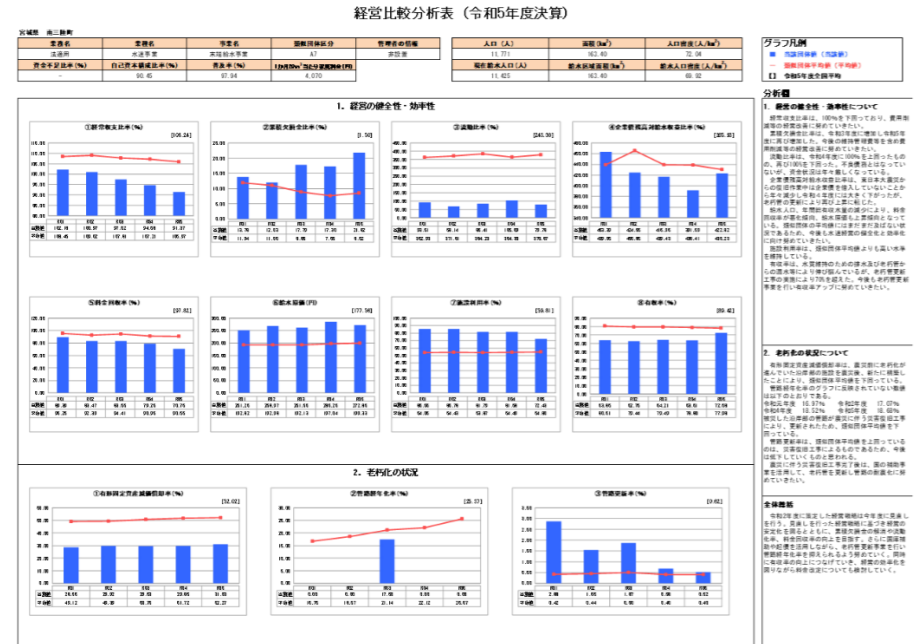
経営比較分析表（令和5年度決算）

宮城県　南三陸町

| 業務名 | 業種名 | 事業名 | 類似団体区分 | 管理者の情報 |
|---|---|---|---|---|
| 法適用 | 水道事業 | 末端給水事業 | A7 | 非設置 |
| 資金不足比率(%) | 自己資本構成比率(%) | 普及率(%) | 1か月20㎥当たり家庭料金(円) | |
| - | 90.45 | 97.94 | 4,070 | |

| 人口(人) | 面積(km²) | 人口密度(人/km²) |
|---|---|---|
| 11,771 | 163.40 | 72.04 |
| 現在給水人口(人) | 給水区域面積(km²) | 給水人口密度(人/km²) |
| 11,425 | 163.40 | 69.92 |

グラフ凡例
■ 当該団体値（当該値）
— 類似団体平均値（平均値）
【】 令和5年度全国平均

1. 経営の健全性・効率性

①経常収支比率(%) [108.24]

| | R01 | R02 | R03 | R04 | R05 |
|---|---|---|---|---|---|
| 当該値 | 102.18 | 100.97 | 97.62 | 94.59 | 91.37 |
| 平均値 | 108.45 | 109.87 | 107.56 | 107.23 | 105.87 |

②累積欠損金比率(%) [1.50]

| | R01 | R02 | R03 | R04 | R05 |
|---|---|---|---|---|---|
| 当該値 | 13.76 | 12.03 | 17.70 | 17.35 | 21.62 |
| 平均値 | 11.34 | 11.55 | 9.88 | 7.98 | 9.62 |

③流動比率(%) [248.38]

| | R01 | R02 | R03 | R04 | R05 |
|---|---|---|---|---|---|
| 当該値 | 99.51 | 59.14 | 88.41 | 105.69 | 83.76 |
| 平均値 | 352.08 | 371.89 | 394.28 | 354.08 | 375.87 |

④企業債残高対給水収益比率(%) [285.92]

| | R01 | R02 | R03 | R04 | R05 |
|---|---|---|---|---|---|
| 当該値 | 483.30 | 424.86 | 406.35 | 351.50 | 422.83 |
| 平均値 | 453.82 | 484.61 | 434.24 | 420.33 | 404.94 |

⑤料金回収率(%) [97.61]

| | R01 | R02 | R03 | R04 | R05 |
|---|---|---|---|---|---|
| 当該値 | 89.36 | 83.47 | 83.59 | 79.25 | 73.75 |
| 平均値 | 95.26 | 90.29 | 94.41 | 90.05 | 89.55 |

⑥給水原価(円) [177.56]

| | R01 | R02 | R03 | R04 | R05 |
|---|---|---|---|---|---|
| 当該値 | 251.29 | 258.87 | 258.05 | 268.25 | 272.86 |
| 平均値 | 192.82 | 193.34 | 192.13 | 197.84 | 193.23 |

⑦施設利用率(%) [59.81]

| | R01 | R02 | R03 | R04 | R05 |
|---|---|---|---|---|---|
| 当該値 | 86.66 | 85.79 | 81.78 | 81.77 | 73.40 |
| 平均値 | 54.60 | 54.48 | 53.67 | 54.46 | 54.88 |

⑧有収率(%) [89.42]

| | R01 | R02 | R03 | R04 | R05 |
|---|---|---|---|---|---|
| 当該値 | 63.65 | 62.75 | 64.21 | 63.10 | 72.08 |
| 平均値 | 80.51 | 79.46 | 79.43 | 79.00 | 77.30 |

2. 老朽化の状況

①有形固定資産減価償却率(%) [52.02]

| | R01 | R02 | R03 | R04 | R05 |
|---|---|---|---|---|---|
| 当該値 | 28.56 | 29.60 | 29.63 | 29.85 | 31.65 |
| 平均値 | 48.12 | 48.98 | 49.35 | 51.72 | 52.27 |

②管路経年化率(%) [25.37]

| | R01 | R02 | R03 | R04 | R05 |
|---|---|---|---|---|---|
| 当該値 | 0.00 | 0.00 | 17.68 | 0.00 | 0.00 |
| 平均値 | 15.78 | 16.97 | 21.14 | 22.12 | 25.67 |

③管路更新率(%) [0.64]

| | R01 | R02 | R03 | R04 | R05 |
|---|---|---|---|---|---|
| 当該値 | 2.86 | 1.55 | 1.87 | 0.69 | 0.53 |
| 平均値 | 0.42 | 0.44 | 0.50 | 0.45 | 0.45 |

分析欄

1. 経営の健全性・効率性について

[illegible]

2. 老朽化の状況について

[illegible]

全体総括

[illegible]